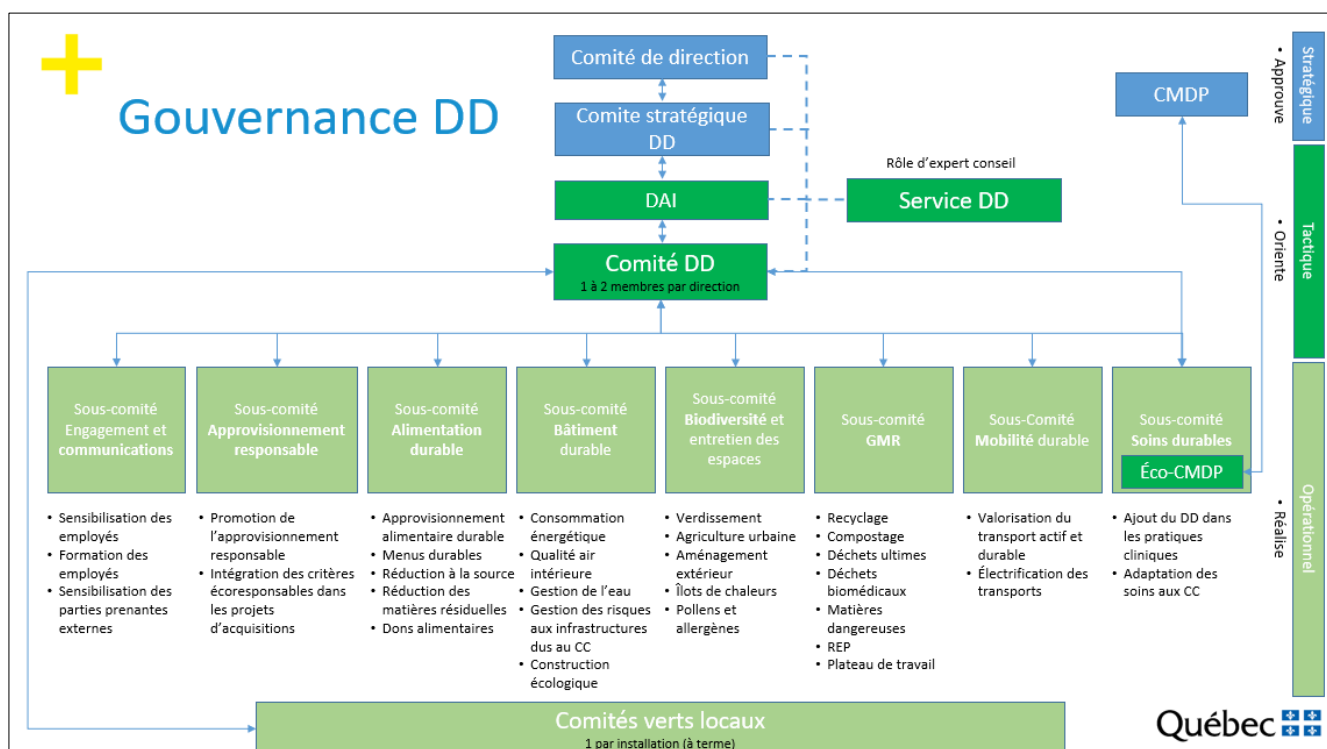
Gouvernance DD

Comité de direction

Comite stratégique DD

DAI

Rôle d'expert conseil

Service DD

Comité DD
1 à 2 membres par direction

CMDP

Stratégique
• Approuve

Tactique
• Oriente

Opérationnel
• Réalise

Sous-comité Engagement et communications

Sous-comité Approvisionnement responsable

Sous-comité Alimentation durable

Sous-comité Bâtiment durable

Sous-comité Biodiversité et entretien des espaces

Sous-comité GMR

Sous-Comité Mobilité durable

Sous-comité Soins durables

Éco-CMDP

• Sensibilisation des employés
• Formation des employés
• Sensibilisation des parties prenantes externes

• Promotion de l'approvisionnement responsable
• Intégration des critères écoresponsables dans les projets d'acquisitions

• Approvisionnement alimentaire durable
• Menus durables
• Réduction à la source
• Réduction des matières résiduelles
• Dons alimentaires

• Consommation énergétique
• Qualité air intérieure
• Gestion de l'eau
• Gestion des risques aux infrastructures dus au CC
• Construction écologique

• Verdissement
• Agriculture urbaine
• Aménagement extérieur
• Îlots de chaleurs
• Pollens et allergènes

• Recyclage
• Compostage
• Déchets ultimes
• Déchets biomédicaux
• Matières dangereuses
• REP
• Plateau de travail

• Valorisation du transport actif et durable
• Électrification des transports

• Ajout du DD dans les pratiques cliniques
• Adaptation des soins aux CC

Comités verts locaux
1 par installation (à terme)

Québec